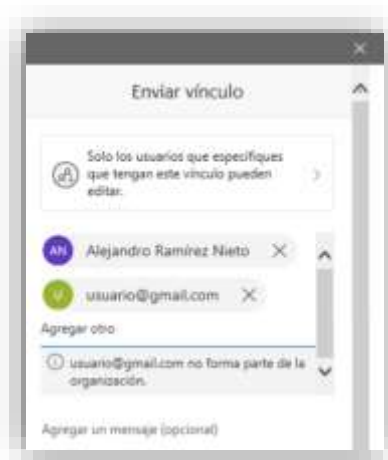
Enviar vínculo

Solo los usuarios que especifiques que tengan este vínculo pueden editar.

AN Alejandro Ramírez Nieto

U usuario@gmail.com

Agregar otro

usuario@gmail.com no forma parte de la organización.

Agregar un mensaje (opcional)